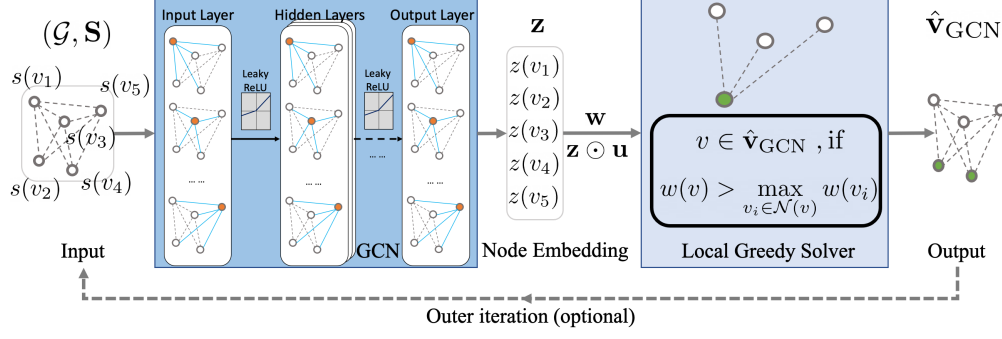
$(\mathcal{G}, \mathbf{S})$

$s(v_1)$ $s(v_5)$ $s(v_3)$ $s(v_2)$ $s(v_4)$

Input

Input Layer

Hidden Layers

Output Layer

Leaky ReLU

Leaky ReLU

GCN

$\mathbf{z}$

$z(v_1)$
$z(v_2)$
$z(v_3)$
$z(v_4)$
$z(v_5)$

$\mathbf{w}$

$\mathbf{z} \odot \mathbf{u}$

Node Embedding

$v \in \hat{\mathbf{v}}_{\text{GCN}}$ , if

$w(v) > \max_{v_i \in \mathcal{N}(v)} w(v_i)$

Local Greedy Solver

$\hat{\mathbf{v}}_{\text{GCN}}$

Output

Outer iteration (optional)